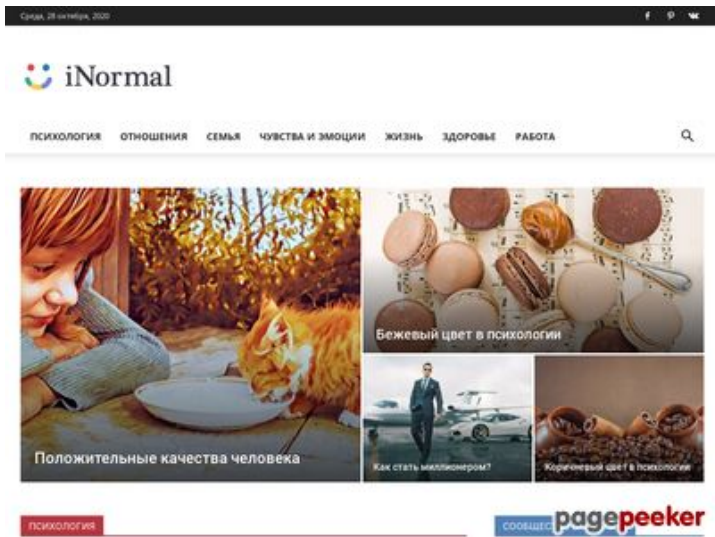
Среда, 28 октября, 2020

iNormal

ПСИХОЛОГИЯ ОТНОШЕНИЯ СЕМЬЯ ЧУВСТВА И ЭМОЦИИ ЖИЗНЬ ЗДОРОВЬЕ РАБОТА

Бежевый цвет в психологии

Положительные качества человека

Как стать миллионером?

Коричневый цвет в психологии

ПСИХОЛОГИЯ

СООБЩЕС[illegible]

pagepeeker